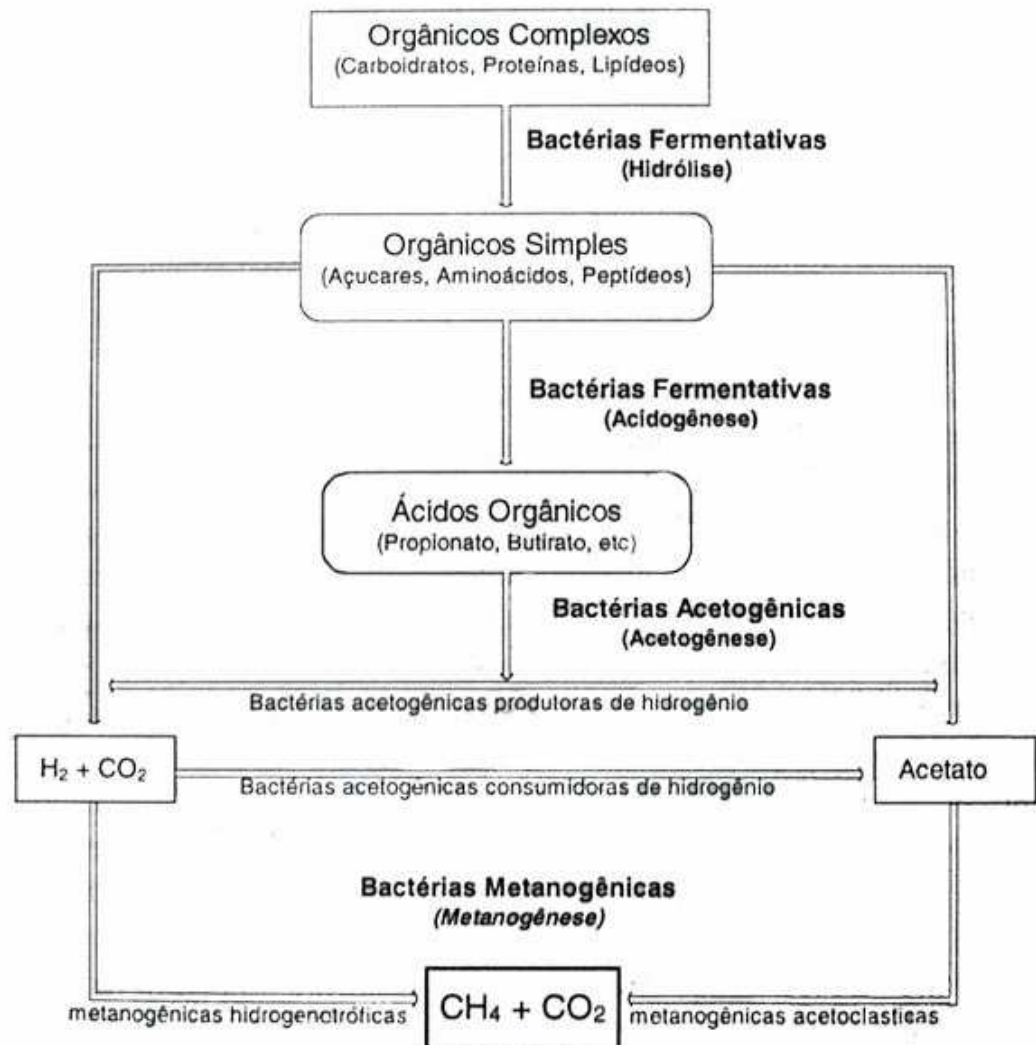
Orgânicos Complexos
(Carboidratos, Proteínas, Lipídeos)

Bactérias Fermentativas
(Hidrólise)

Orgânicos Simples
(Açucares, Aminoácidos, Peptídeos)

Bactérias Fermentativas
(Acidogênese)

Ácidos Orgânicos
(Propionato, Butirato, etc)

Bactérias Acetogênicas
(Acetogênese)

Bactérias acetogênicas produtoras de hidrogênio

$H_2 + CO_2$

Bactérias acetogenicas consumidoras de hidrogênio

Acetato

Bactérias Metanogênicas
(Metanogênese)

metanogênicas hidrogenotróficas

$CH_4 + CO_2$

metanogênicas acetoclasticas